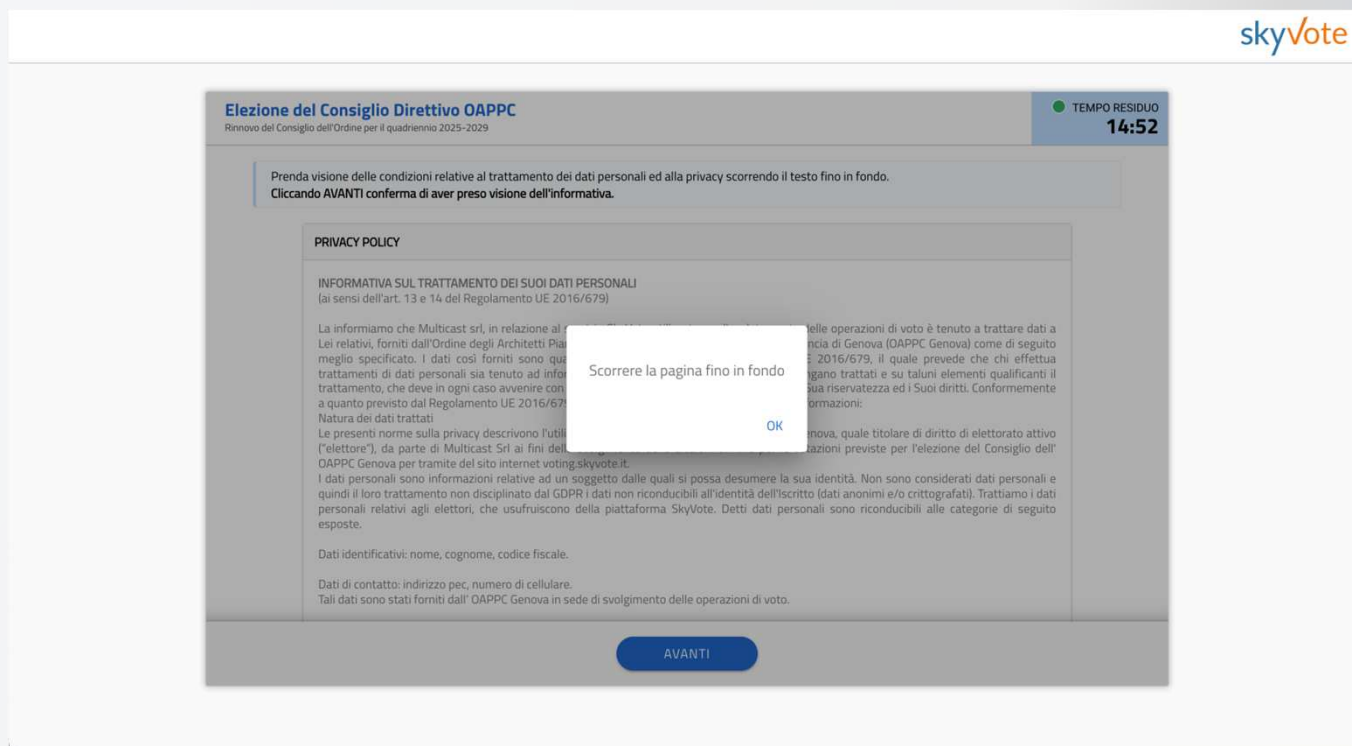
skyVote

Elezione del Consiglio Direttivo OAPPC
Rinnovo del Consiglio dell'Ordine per il quadriennio 2025-2029

TEMPO RESIDUO
14:52

Prenda visione delle condizioni relative al trattamento dei dati personali ed alla privacy scorrendo il testo fino in fondo.
Cliccando AVANTI conferma di aver preso visione dell'informativa.

PRIVACY POLICY

INFORMATIVA SUL TRATTAMENTO DEI SUOI DATI PERSONALI
(ai sensi dell'art. 13 e 14 del Regolamento UE 2016/679)

La informiamo che Multicast srl, in relazione al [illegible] delle operazioni di voto è tenuto a trattare dati a Lei relativi, forniti dall'Ordine degli Architetti Pia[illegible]ncia di Genova (OAPPC Genova) come di seguito meglio specificato. I dati così forniti sono qua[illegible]E 2016/679, il quale prevede che chi effettua trattamenti di dati personali sia tenuto ad infor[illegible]ngano trattati e su taluni elementi qualificanti il trattamento, che deve in ogni caso avvenire con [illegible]ua riservatezza ed i Suoi diritti. Conformemente a quanto previsto dal Regolamento UE 2016/679 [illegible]formazioni:
Natura dei dati trattati
Le presenti norme sulla privacy descrivono l'utili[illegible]enova, quale titolare di diritto di elettorato attivo ("elettore"), da parte di Multicast Srl ai fini dell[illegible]razioni previste per l'elezione del Consiglio dell' OAPPC Genova per tramite del sito internet voting.skyvote.it.
I dati personali sono informazioni relative ad un soggetto dalle quali si possa desumere la sua identità. Non sono considerati dati personali e quindi il loro trattamento non disciplinato dal GDPR i dati non riconducibili all'identità dell'Iscritto (dati anonimi e/o crittografati). Trattiamo i dati personali relativi agli elettori, che usufruiscono della piattaforma SkyVote. Detti dati personali sono riconducibili alle categorie di seguito esposte.

Dati identificativi: nome, cognome, codice fiscale.

Dati di contatto: indirizzo pec, numero di cellulare.
Tali dati sono stati forniti dall' OAPPC Genova in sede di svolgimento delle operazioni di voto.

Scorrere la pagina fino in fondo

OK

AVANTI